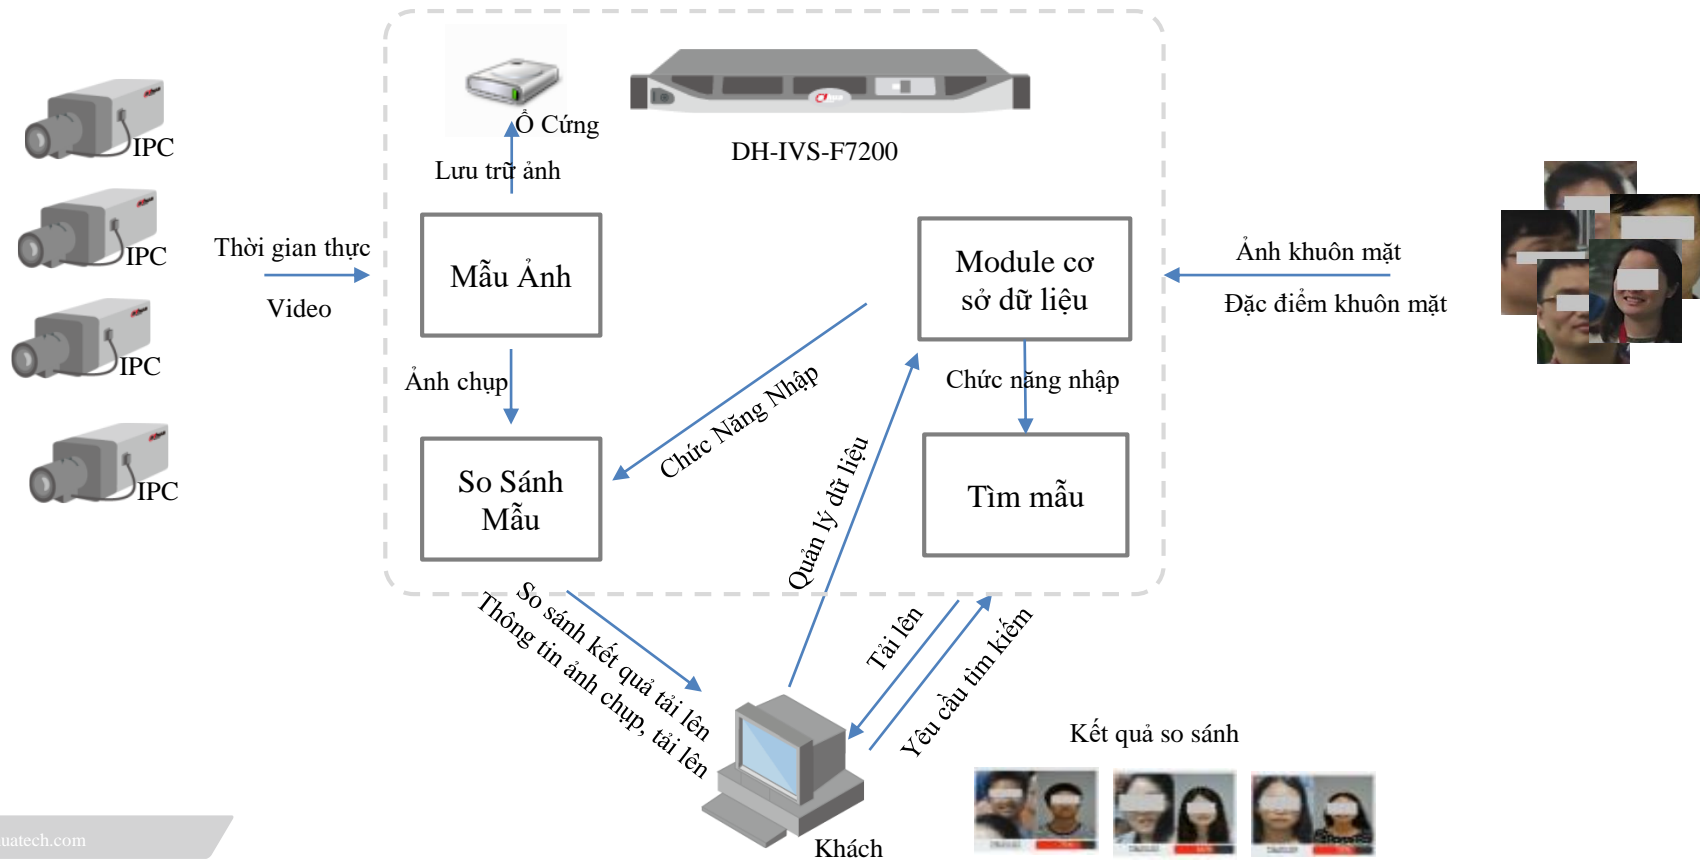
IPC

IPC

IPC

IPC

Thời gian thực

Video

Ổ Cứng

Lưu trữ ảnh

DH-IVS-F7200

Mẫu Ảnh

Ảnh chụp

So Sánh Mẫu

Module cơ sở dữ liệu

Chức năng nhập

Tìm mẫu

Chức Năng Nhập

Quản lý dữ liệu

Ảnh khuôn mặt

Đặc điểm khuôn mặt

So sánh kết quả tải lên

Thông tin ảnh chụp, tải lên

Tải lên

Yêu cầu tìm kiếm

Kết quả so sánh

Khách

uatech.com